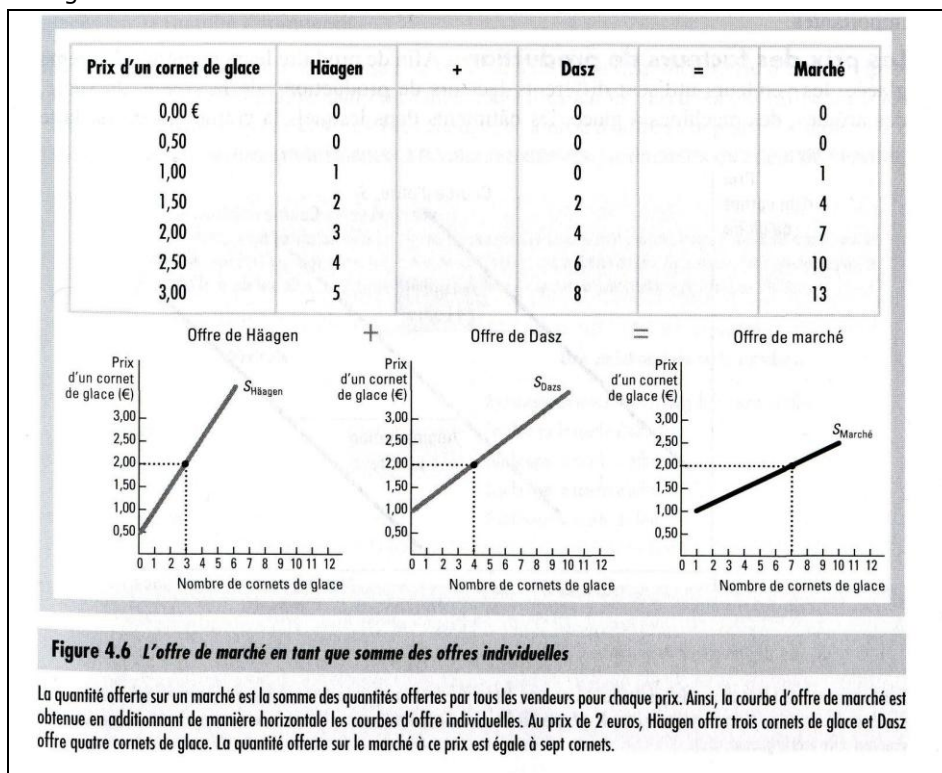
| Prix d'un cornet de glace | Häagen | + | Dasz | = | Marché |
|---|---|---|---|---|---|
| 0,00 € | 0 | | 0 | | 0 |
| 0,50 | 0 | | 0 | | 0 |
| 1,00 | 1 | | 0 | | 1 |
| 1,50 | 2 | | 2 | | 4 |
| 2,00 | 3 | | 4 | | 7 |
| 2,50 | 4 | | 6 | | 10 |
| 3,00 | 5 | | 8 | | 13 |

Offre de Häagen + Offre de Dasz = Offre de marché

Prix d'un cornet de glace (€)
3,00
2,50
2,00
1,50
1,00
0,50
0 1 2 3 4 5 6 7 8 9 10 11 12
Nombre de cornets de glace
$S_{Häagen}$

Prix d'un cornet de glace (€)
3,00
2,50
2,00
1,50
1,00
0,50
0 1 2 3 4 5 6 7 8 9 10 11 12
Nombre de cornets de glace
$S_{Dazs}$

Prix d'un cornet de glace (€)
3,00
2,50
2,00
1,50
1,00
0,50
0 1 2 3 4 5 6 7 8 9 10 11 12
Nombre de cornets de glace
$S_{Marché}$

Figure 4.6 L'offre de marché en tant que somme des offres individuelles

La quantité offerte sur un marché est la somme des quantités offertes par tous les vendeurs pour chaque prix. Ainsi, la courbe d'offre de marché est obtenue en additionnant de manière horizontale les courbes d'offre individuelles. Au prix de 2 euros, Häagen offre trois cornets de glace et Dasz offre quatre cornets de glace. La quantité offerte sur le marché à ce prix est égale à sept cornets.